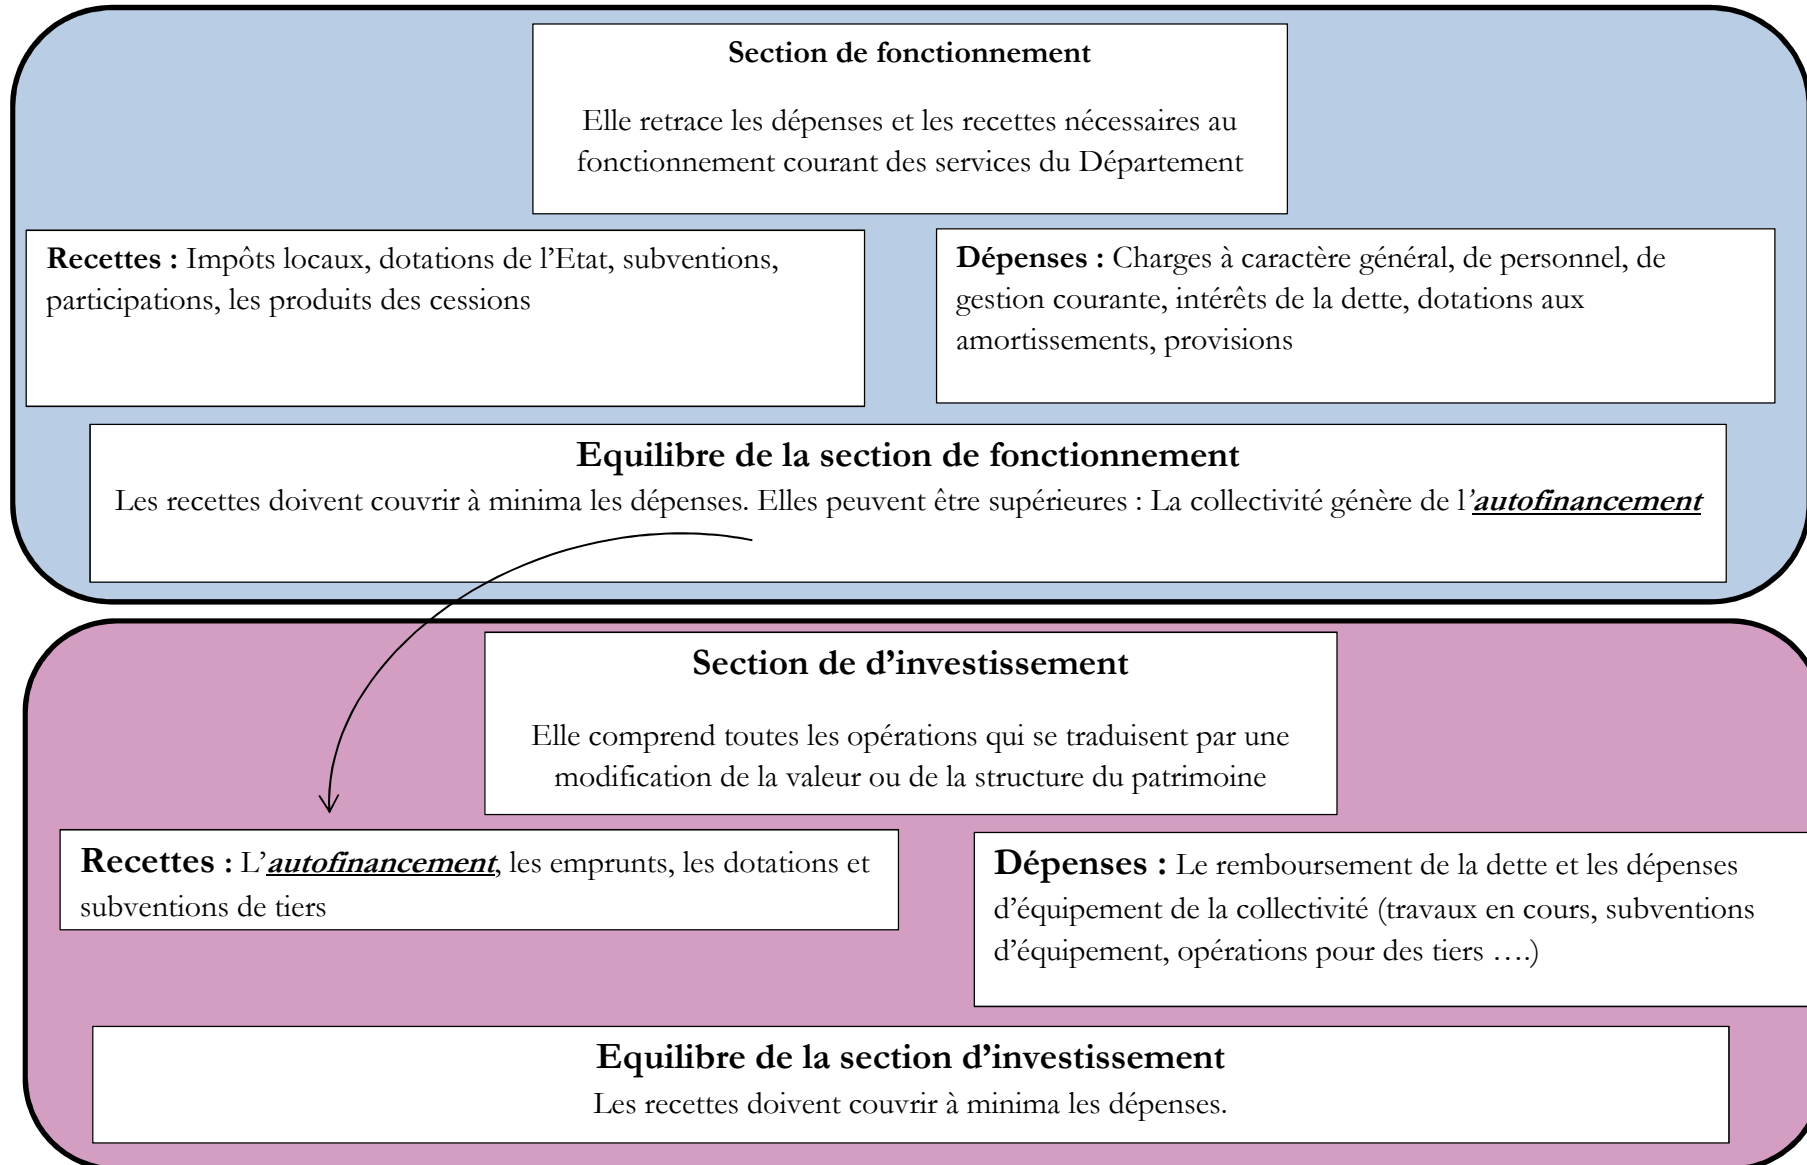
Section de fonctionnement

Elle retrace les dépenses et les recettes nécessaires au fonctionnement courant des services du Département

Recettes : Impôts locaux, dotations de l'Etat, subventions, participations, les produits des cessions

Dépenses : Charges à caractère général, de personnel, de gestion courante, intérêts de la dette, dotations aux amortissements, provisions

Equilibre de la section de fonctionnement
Les recettes doivent couvrir à minima les dépenses. Elles peuvent être supérieures : La collectivité génère de l'autofinancement

Section de d'investissement

Elle comprend toutes les opérations qui se traduisent par une modification de la valeur ou de la structure du patrimoine

Recettes : L'autofinancement, les emprunts, les dotations et subventions de tiers

Dépenses : Le remboursement de la dette et les dépenses d'équipement de la collectivité (travaux en cours, subventions d'équipement, opérations pour des tiers ….)

Equilibre de la section d'investissement
Les recettes doivent couvrir à minima les dépenses.